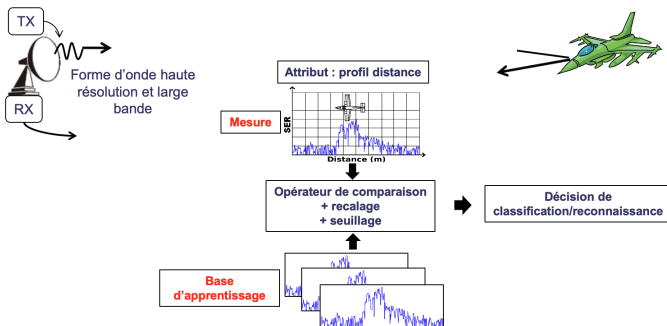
TX

RX

Forme d'onde haute résolution et large bande

Attribut : profil distance

Mesure

SER

Distance (m)

Opérateur de comparaison
+ recalage
+ seuillage

Décision de classification/reconnaissance

Base d'apprentissage